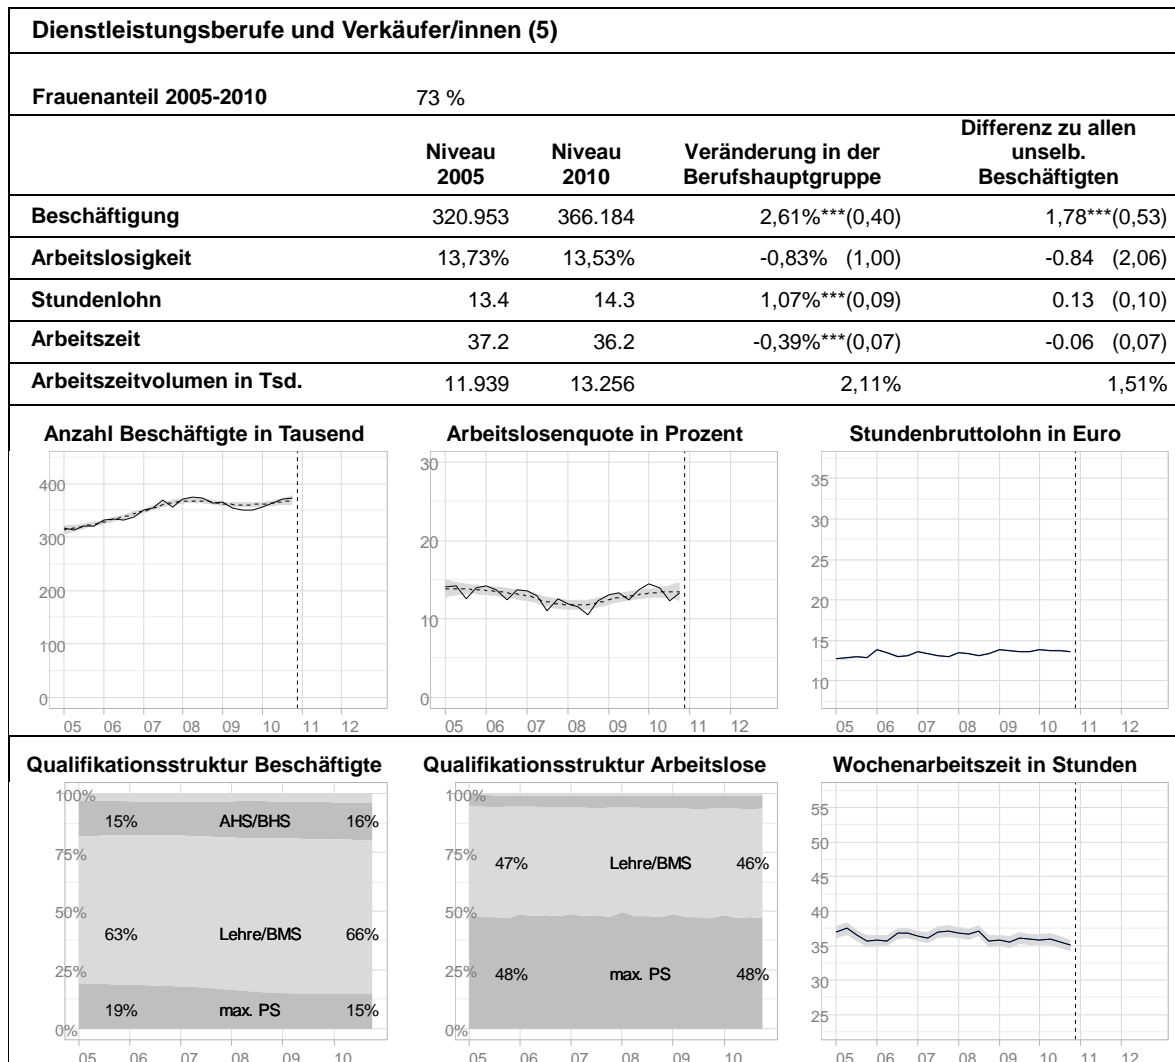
Dienstleistungsberufe und Verkäufer/innen (5)

Frauenanteil 2005-2010 73 %

| | Niveau 2005 | Niveau 2010 | Veränderung in der Berufshauptgruppe | Differenz zu allen unselb. Beschäftigten |
|---|---|---|---|---|
| Beschäftigung | 320.953 | 366.184 | 2,61%***(0,40) | 1,78***(0,53) |
| Arbeitslosigkeit | 13,73% | 13,53% | -0,83% (1,00) | -0.84 (2,06) |
| Stundenlohn | 13.4 | 14.3 | 1,07%***(0,09) | 0.13 (0,10) |
| Arbeitszeit | 37.2 | 36.2 | -0,39%***(0,07) | -0.06 (0,07) |
| Arbeitszeitvolumen in Tsd. | 11.939 | 13.256 | 2,11% | 1,51% |

Anzahl Beschäftigte in Tausend
400
300
200
100
0
05 06 07 08 09 10 11 12

Arbeitslosenquote in Prozent
30
20
10
0
05 06 07 08 09 10 11 12

Stundenbruttolohn in Euro
35
30
25
20
15
10
05 06 07 08 09 10 11 12

Qualifikationsstruktur Beschäftigte
100%
75%
50%
25%
0%
15% AHS/BHS 16%
63% Lehre/BMS 66%
19% max. PS 15%
05 06 07 08 09 10

Qualifikationsstruktur Arbeitslose
100%
75%
50%
25%
0%
47% Lehre/BMS 46%
48% max. PS 48%
05 06 07 08 09 10

Wochenarbeitszeit in Stunden
55
50
45
40
35
30
25
05 06 07 08 09 10 11 12